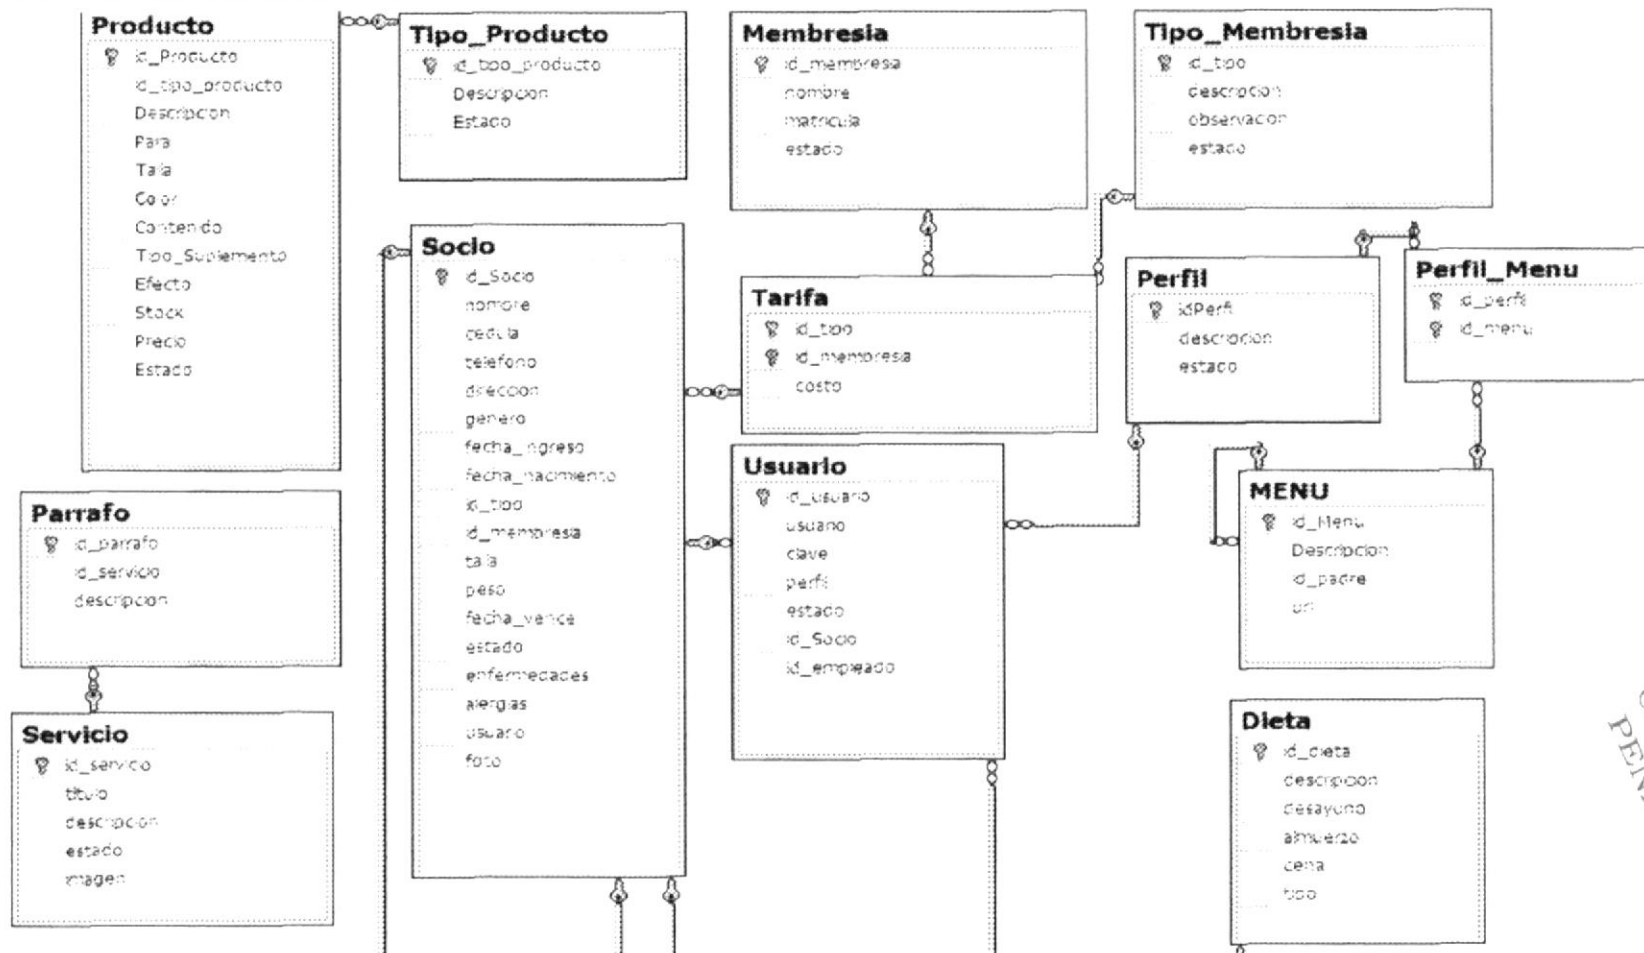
Producto
id_Producto
id_tipo_producto
Descripcion
Para
Talla
Color
Contenido
Tipo_Suplemento
Efecto
Stock
Precio
Estado

Tipo_Producto
id_tipo_producto
Descripcion
Estado

Membresia
id_membresia
nombre
matricula
estado

Tipo_Membresia
id_tipo
descripcion
observacion
estado

Socio
id_Socio
nombre
cedula
telefono
direccion
genero
fecha_ingreso
fecha_nacimiento
id_tipo
id_membresia
talla
peso
fecha_vence
estado
enfermedades
alergias
usuario
foto

Tarifa
id_tipo
id_membresia
costo

Perfil
idPerfil
descripcion
estado

Perfil_Menu
id_perfil
id_menu

Parrafo
id_parrafo
id_servicio
descripcion

Usuario
id_usuario
usuario
clave
perfil
estado
id_Socio
id_empleado

MENU
id_Menu
Descripcion
id_padre
url

Servicio
id_servicio
titulo
descripcion
estado
imagen

Dieta
id_dieta
descripcion
desayuno
almuerzo
cena
tipo

PEN